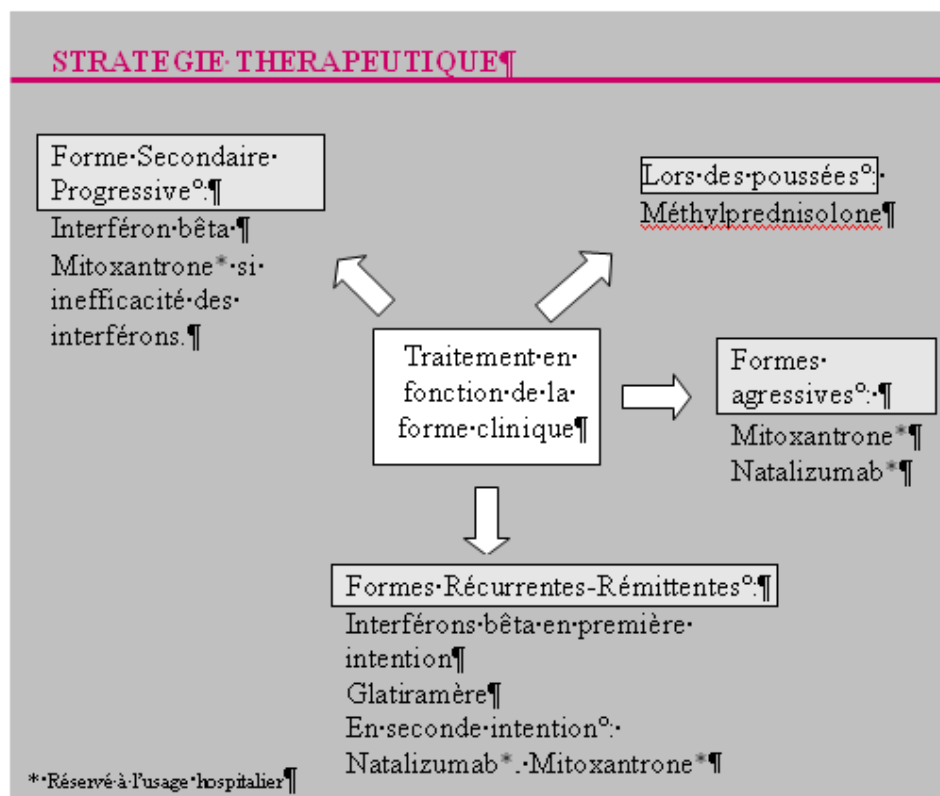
STRATEGIE·THERAPEUTIQUE¶

Forme·Secondaire·Progressive°:¶
Interféron·bêta·¶
Mitoxantrone*·si·inefficacité·des·interférons.¶

Lors·des·poussées°:·
Méthylprednisolone¶

Traitement·en·fonction·de·la·forme·clinique¶

Formes·agressives°:·¶
Mitoxantrone*¶
Natalizumab*¶

Formes·Récurrentes-Rémittentes°:¶
Interférons·bêta·en·première·intention¶
Glatiramère¶
En·seconde·intention°:·
Natalizumab*.·Mitoxantrone*¶

*·Réservé·à·l'usage·hospitalier¶